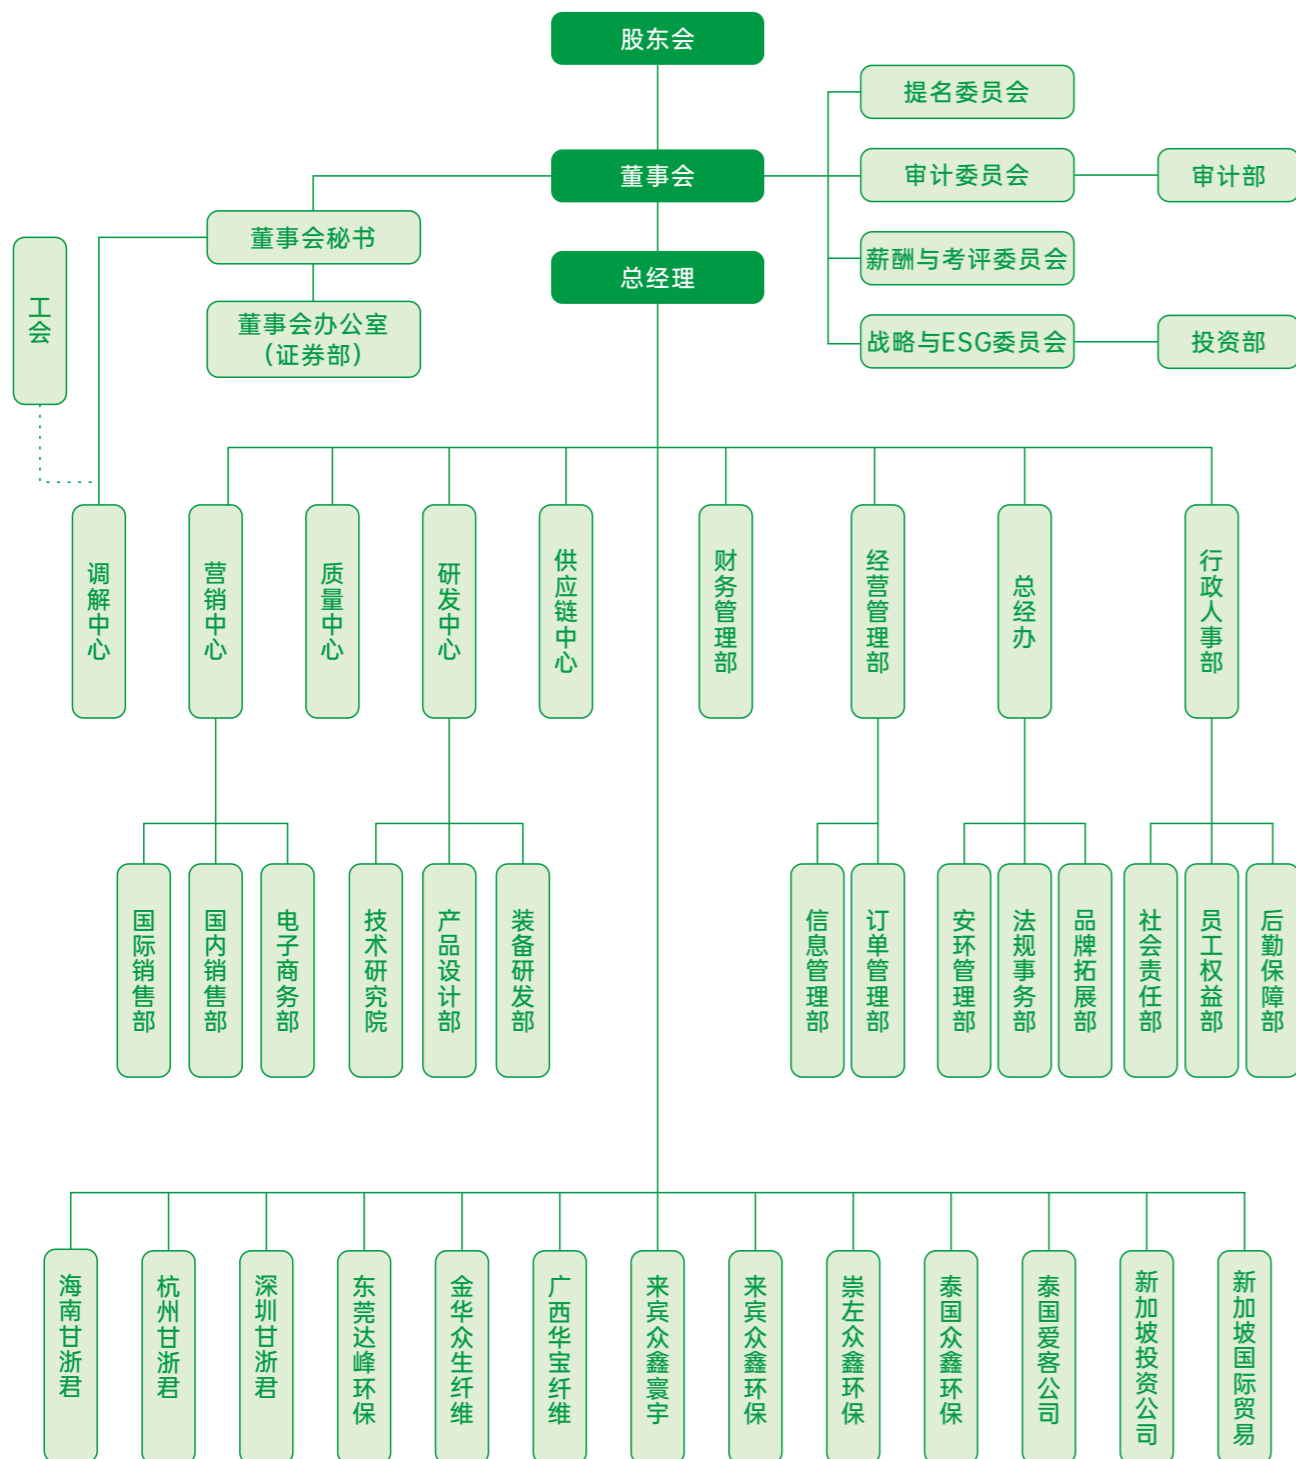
股东会

董事会

总经理

提名委员会

审计委员会

审计部

薪酬与考评委员会

战略与ESG委员会

投资部

董事会秘书

董事会办公室（证券部）

工会

调解中心

营销中心

质量中心

研发中心

供应链中心

财务管理部

经营管理部

总经办

行政人事部

国际销售部

国内销售部

电子商务部

技术研究院

产品设计部

装备研发部

信息管理部

订单管理部

安环管理部

法规事务部

品牌拓展部

社会责任部

员工权益部

后勤保障部

海南甘浙君

杭州甘浙君

深圳甘浙君

东莞达峰环保

金华众生纤维

广西华宝纤维

来宾众鑫寰宇

来宾众鑫环保

崇左众鑫环保

泰国众鑫环保

泰国爱客公司

新加坡投资公司

新加坡国际贸易